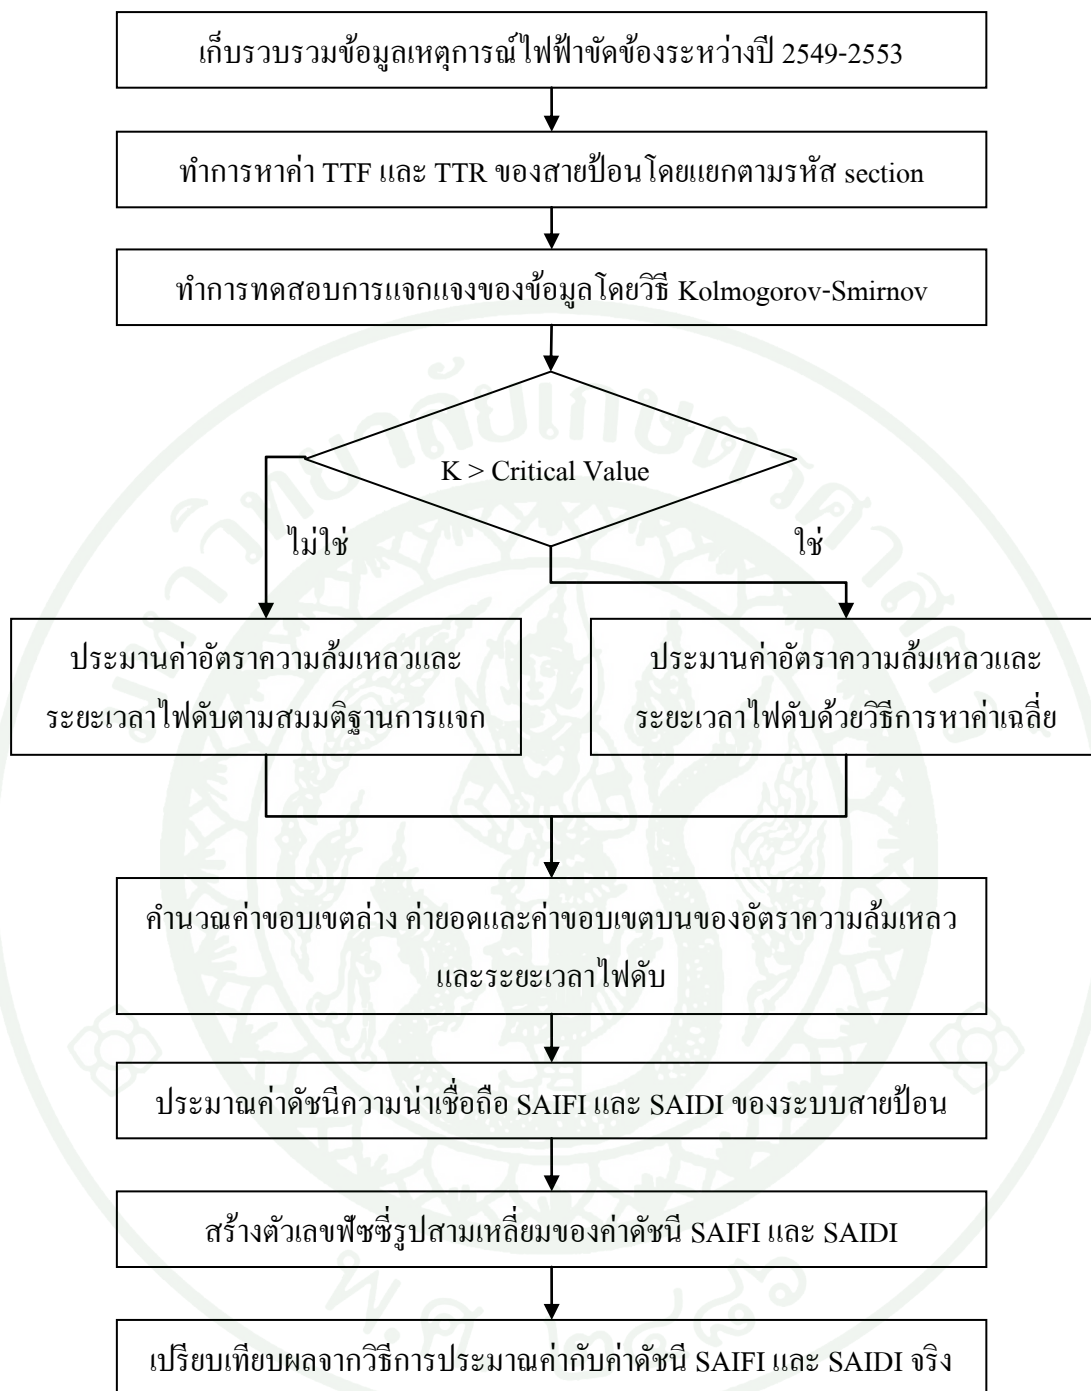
เก็บรวบรวมข้อมูลเหตุการณ์ไฟฟ้าขัดข้องระหว่างปี 2549-2553

ทำการหาค่า TTF และ TTR ของสายป้อนโดยแยกตามรหัส section

ทำการทดสอบการแจกแจงของข้อมูลโดยวิธี Kolmogorov-Smirnov

K > Critical Value

ไม่ใช่

ใช่

ประมานค่าอัตราความล้มเหลวและระยะเวลาไฟดับตามสมมติฐานการแจก

ประมานค่าอัตราความล้มเหลวและระยะเวลาไฟดับด้วยวิธีการหาค่าเฉลี่ย

คำนวณค่าขอบเขตล่าง ค่ายอดและค่าขอบเขตบนของอัตราความล้มเหลวและระยะเวลาไฟดับ

ประมาณค่าดัชนีความน่าเชื่อถือ SAIFI และ SAIDI ของระบบสายป้อน

สร้างตัวเลขฟัซซี่รูปสามเหลี่ยมของค่าดัชนี SAIFI และ SAIDI

เปรียบเทียบผลจากวิธีการประมาณค่ากับค่าดัชนี SAIFI และ SAIDI จริง